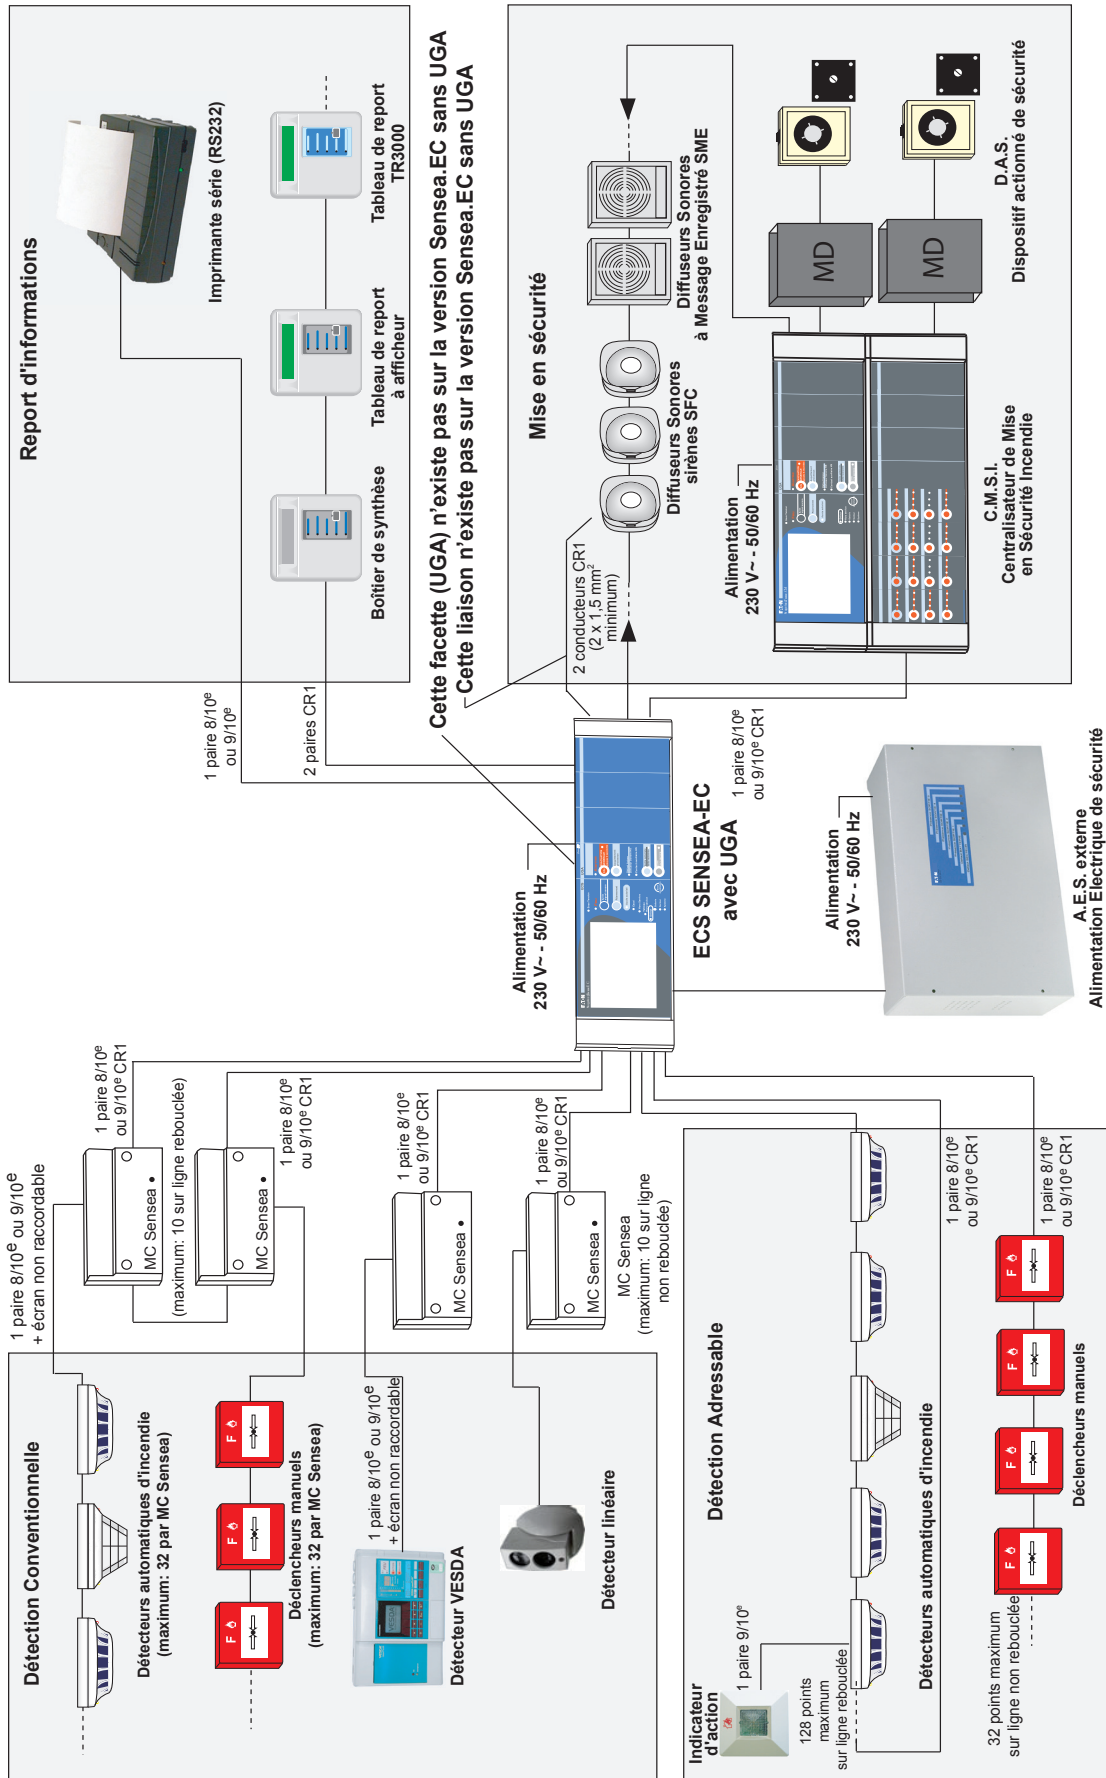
Report d'informations

Imprimante série (RS232)

Tableau de report TR3000

Tableau de report à afficheur

Boîtier de synthèse

Cette facette (UGA) n'existe pas sur la version Sensea.EC sans UGA
Cette liaison n'existe pas sur la version Sensea.EC sans UGA

Mise en sécurité

Diffuseurs Sonores à Message Enregistré SME

Diffuseurs Sonores sirènes SFC

D.A.S. Dispositif actionné de sécurité

MD

MD

Alimentation 230 V~ - 50/60 Hz

C.M.S.I. Centralisateur de Mise en Sécurité Incendie

2 conducteurs CR1 (2 x 1,5 mm$^2$ minimum)

1 paire 8/10$^e$ ou 9/10$^e$

2 paires CR1

1 paire 8/10$^e$ ou 9/10$^e$ CR1

Alimentation 230 V~ - 50/60 Hz

ECS SENSEA-EC avec UGA

Alimentation 230 V~ - 50/60 Hz

A.E.S. externe Alimentation Electrique de sécurité

1 paire 8/10$^e$ ou 9/10$^e$ + écran non raccordable

1 paire 8/10$^e$ ou 9/10$^e$ CR1

1 paire 8/10$^e$ ou 9/10$^e$ CR1

MC Sensea

MC Sensea

(maximum: 10 sur ligne rebouclée)

1 paire 8/10$^e$ ou 9/10$^e$ CR1

MC Sensea

1 paire 8/10$^e$ ou 9/10$^e$ CR1

MC Sensea

MC Sensea (maximum: 10 sur ligne non rebouclée)

Détection Conventionnelle

Détecteurs automatiques d'incendie (maximum: 32 par MC Sensea)

Déclencheurs manuels (maximum: 32 par MC Sensea)

1 paire 8/10$^e$ ou 9/10$^e$ + écran non raccordable

Détecteur VESDA

Détecteur linéaire

Détection Adressable

1 paire 8/10$^e$ ou 9/10$^e$ CR1

1 paire 8/10$^e$ ou 9/10$^e$ CR1

Indicateur d'action

1 paire 9/10$^e$

128 points maximum sur ligne rebouclée

Détecteurs automatiques d'incendie

32 points maximum sur ligne non rebouclée

Déclencheurs manuels